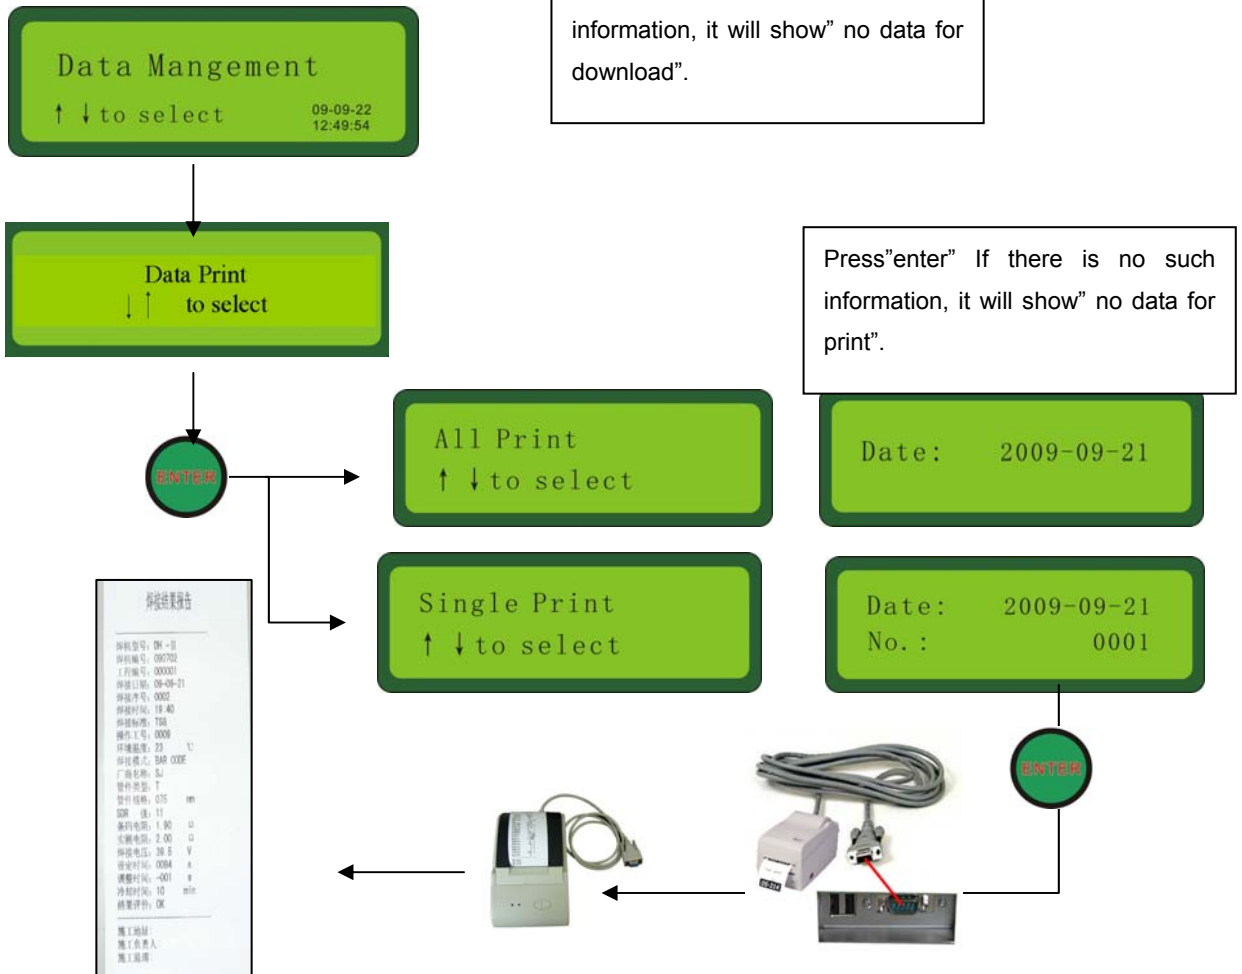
Data Mangement
↑ ↓ to select
09-09-22
12:49:54

information, it will show" no data for download".

Data Print
↓ ↑ to select

Press"enter" If there is no such information, it will show" no data for print".

ENTER

All Print
↑ ↓ to select

Date: 2009-09-21

Single Print
↑ ↓ to select

Date: 2009-09-21
No.: 0001

ENTER

焊接结果报告

焊机型号: DH-II
焊机编号: 090702
工作编号: 000001
焊接日期: 09-09-21
焊接序号: 0002
焊接时间: 19:40
焊接标准: TSG
操作工号: 0009
环境温度: 23 ℃
焊接模式: BAR CODE
厂商名称: SJ
管件类型: T
管件规格: 075 mm
SDR 值: 11
条码电阻: 1.90 Ω
实测电阻: 2.00 Ω
焊接电压: 39.5 V
设定时间: 0084 s
调整时间: -001 s
冷却时间: 10 min
结果评价: OK

施工地址:
施工负责人:
施工监理: